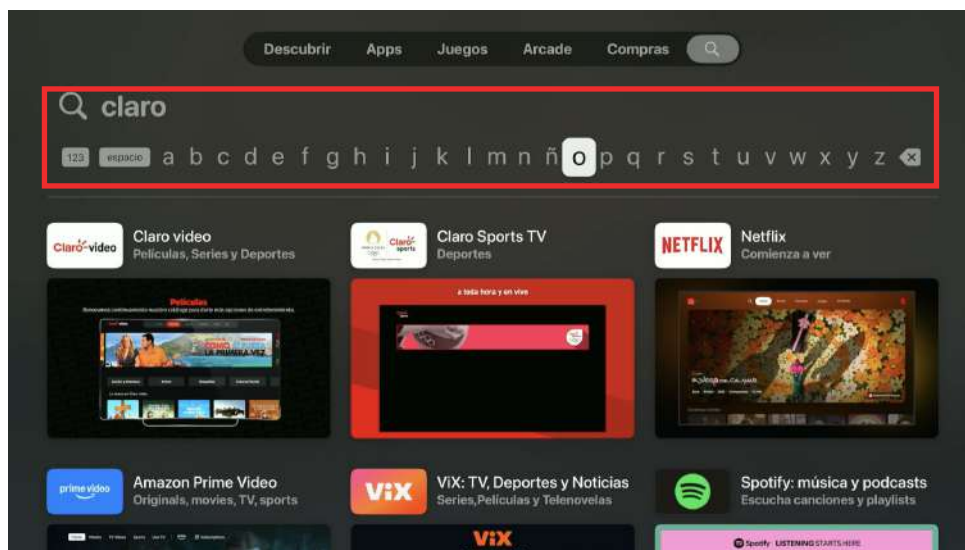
Descubrir Apps Juegos Arcade Compras

claro

123 espacio a b c d e f g h i j k l m n ñ o p q r s t u v w x y z

Claro video
Películas, Series y Deportes

Claro Sports TV
Deportes

NETFLIX
Netflix
Comienza a ver

Películas

a toda hora y en vivo

prime video
Amazon Prime Video
Originals, movies, TV, sports

ViX
ViX: TV, Deportes y Noticias
Series,Películas y Telenovelas

Spotify: música y podcasts
Escucha canciones y playlists

ViX

Spotify LISTENING STARTS HERE